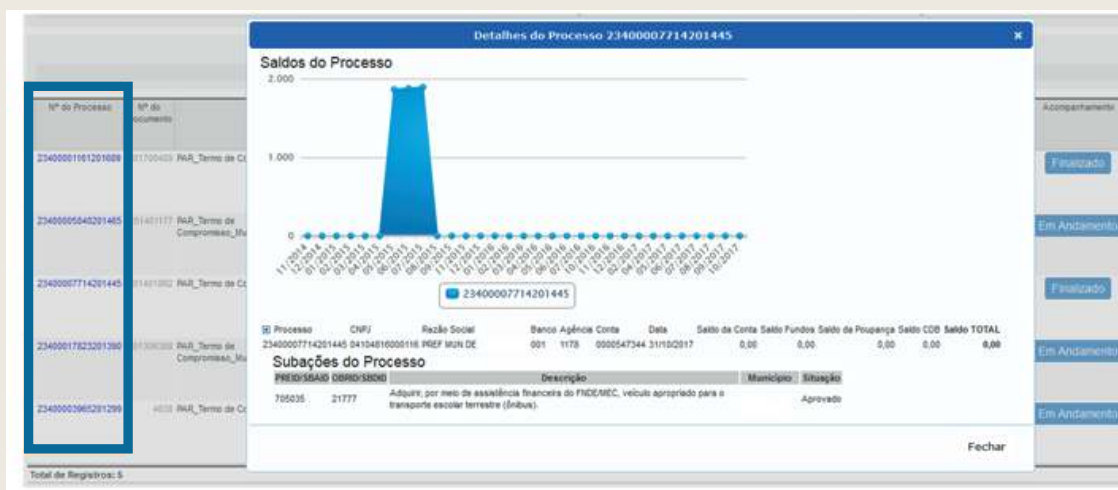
Detalhes do Processo 23400007714201445

Saldos do Processo

2.000
1.000
0

11/2014 12/2014 01/2015 02/2015 03/2015 04/2015 05/2015 06/2015 07/2015 08/2015 09/2015 10/2015 11/2015 12/2015 01/2016 02/2016 03/2016 04/2016 05/2016 06/2016 07/2016 08/2016 09/2016 10/2016 11/2016 12/2016 01/2017 02/2017 03/2017 04/2017 05/2017 06/2017 07/2017 08/2017 09/2017 10/2017

23400007714201445

| Processo | CNPJ | Razão Social | Banco | Agência | Conta | Data | Saldo da Conta | Saldo Fundos | Saldo da Poupança | Saldo CDB | Saldo TOTAL |
|---|---|---|---|---|---|---|---|---|---|---|---|
| 23400007714201445 | 04104816000116 | PREF MUN DE | 001 | 1178 | 0000547344 | 31/10/2017 | 0,00 | 0,00 | 0,00 | 0,00 | 0,00 |

Subações do Processo

| PREID/SBAID | OBRID/SBDID | Descrição | Município | Situação |
|---|---|---|---|---|
| 705035 | 21777 | Adquirir, por meio de assistência financeira do FNDE/MEC, veículo apropriado para o transporte escolar terrestre (ônibus). | | Aprovado |

Fechar

| Nº do Processo | Nº do Documento | | Acompanhamento |
|---|---|---|---|
| 23400001161201609 | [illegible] | PAR_Termo de Co | Finalizado |
| 23400005040201465 | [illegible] | PAR_Termo de Compromisso_Mu | Em Andamento |
| 23400007714201445 | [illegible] | PAR_Termo de Co | Finalizado |
| 23400017823201380 | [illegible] | PAR_Termo de Compromisso_Mu | Em Andamento |
| 23400003965201299 | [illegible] | PAR_Termo de Co | Em Andamento |

Total de Registros: 5